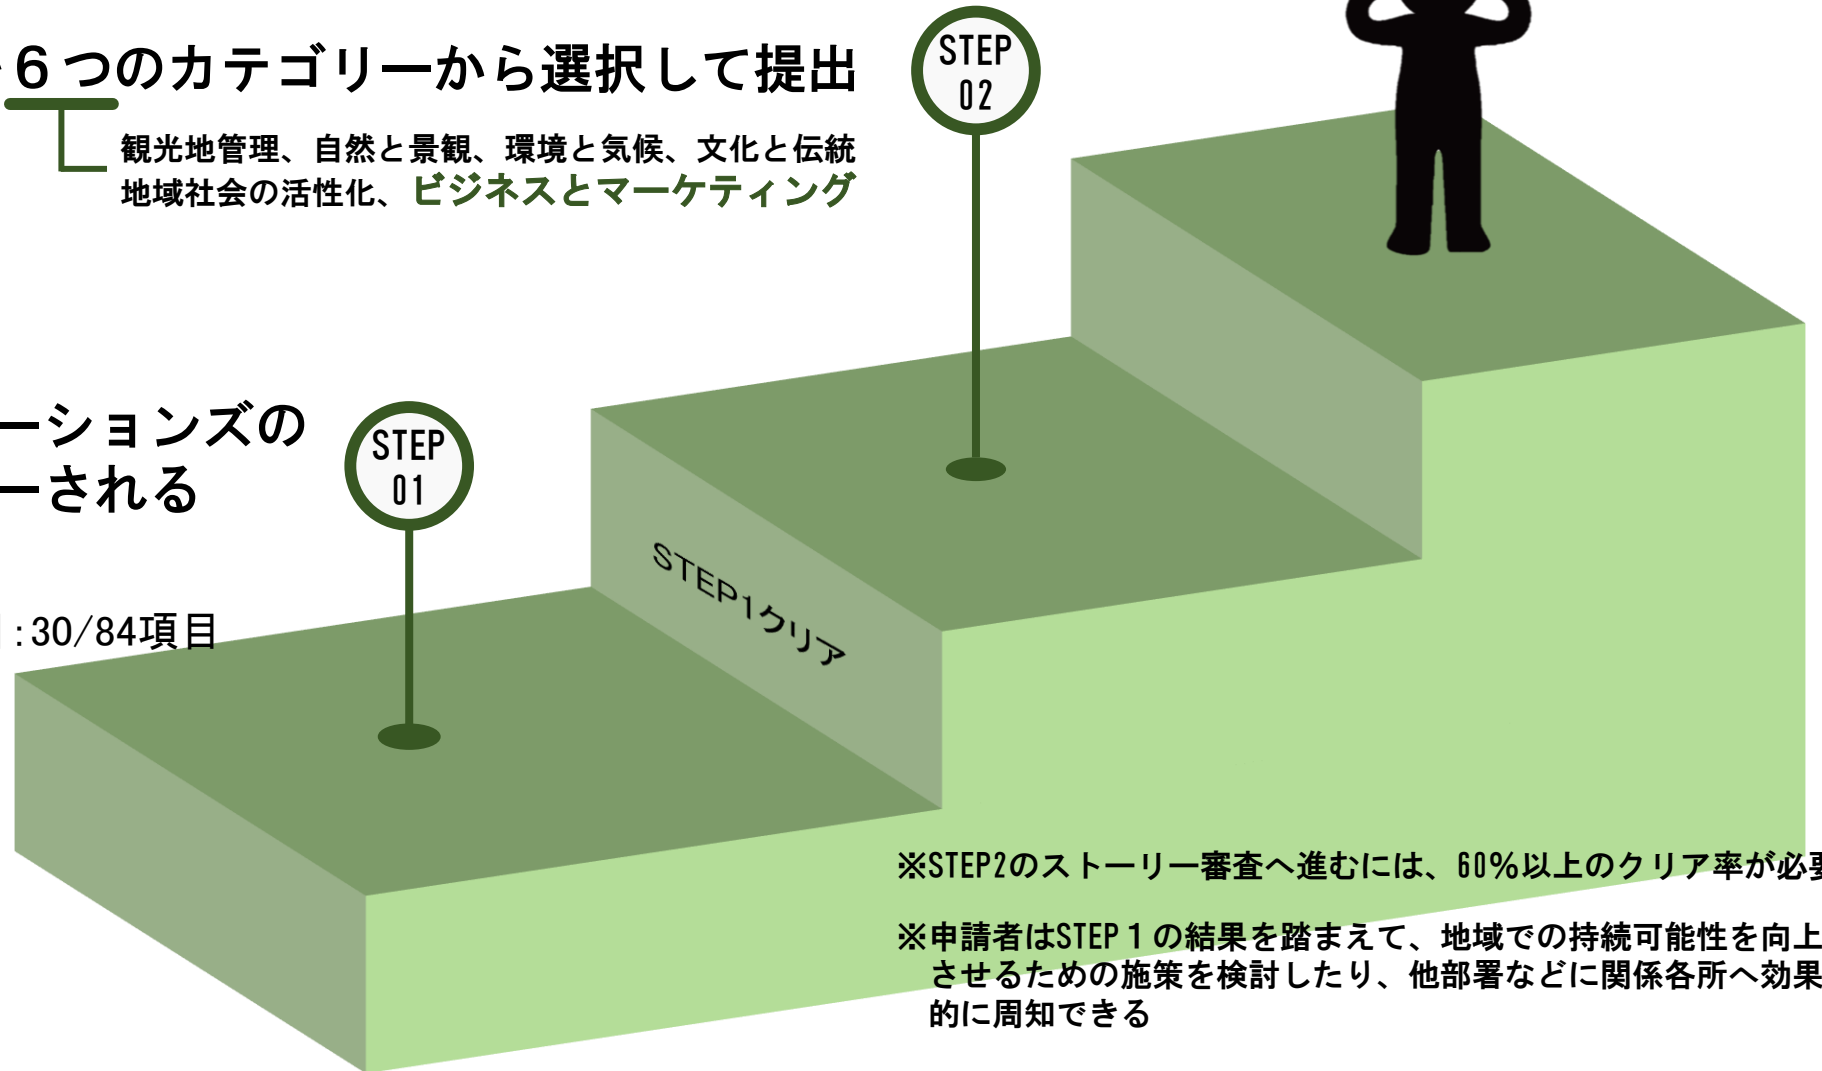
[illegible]６つのカテゴリーから選択して提出

観光地管理、自然と景観、環境と気候、文化と伝統
地域社会の活性化、ビジネスとマーケティング

STEP 02

ーションズの
ーされる

STEP 01

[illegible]:30/84項目

STEP1クリア

※STEP2のストーリー審査へ進むには、60%以上のクリア率が必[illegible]

※申請者はSTEP１の結果を踏まえて、地域での持続可能性を向上させるための施策を検討したり、他部署などに関係各所へ効果的に周知できる